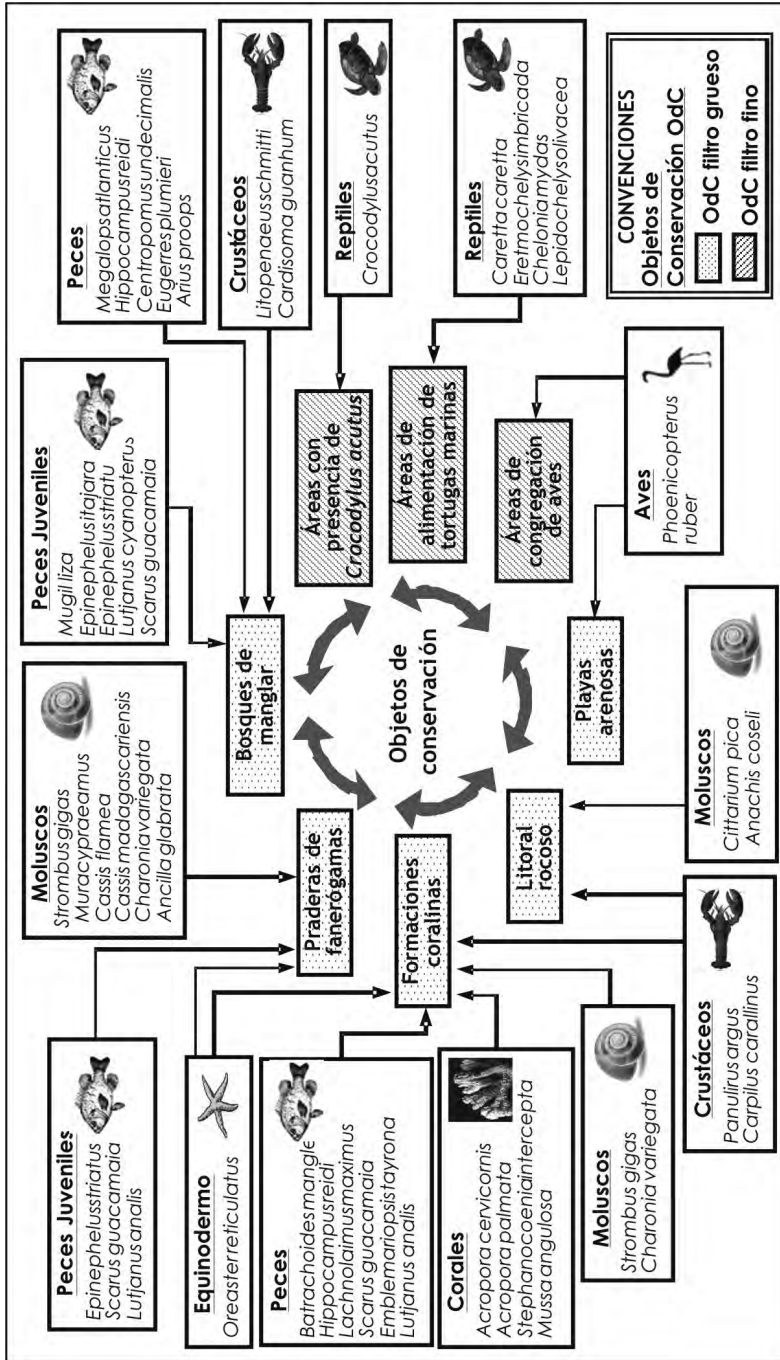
Peces
Megalopsatlanticus
Hippocampusreidi
Centropomusundecimalis
Eugerresplumieri
Arius proops

Crustáceos
Litopenaeusschmitti
Cardisoma guanhum

Reptiles
Crocodylusacutus

Reptiles
Carettacaretta
Eretmochelysimbricada
Cheloniamydas
Lepidochelysolivacea

CONVENCIONES
Objetos de Conservación OdC
OdC filtro grueso
OdC filtro fino

Peces Juveniles
Mugilliza
Epinephelusitajara
Epinephelusstriatu
Lutjanus cyanopterus
Scarus guacamaia

Áreas con presencia de Crocodylus acutus

Áreas de alimentación de tortugas marinas

Áreas de congregación de aves

Aves
Phoenicopterus ruber

Moluscos
Strombus gigas
Muracypraeamus
Cassis flamea
Cassis madagascariensis
Charoniavariegata
Ancilla glabrata

Bosques de manglar

Objetos de conservación

Playas arenosas

Praderas de fanerógamas

Formaciones coralinas

Litoral rocoso

Moluscos
Citarium pica
Anachis coseli

Peces Juveniles
Epinephelusstriatus
Scarus guacamaia
Lutjanus analis

Equinodermo
Oreasterreticulatus

Peces
Batrachoidesmangle
Hippocampusreidi
Lachnolaimusmaximus
Scarus guacamaia
Emblemariopsistayrona
Lutjanus analis

Corales
Acropora cervicornis
Acropora palmata
Stephanocoeniaintercepta
Mussaangulosa

Moluscos
Strombus gigas
Charonia variegata

Crustáceos
Panulirus argus
Carpilus carallinus